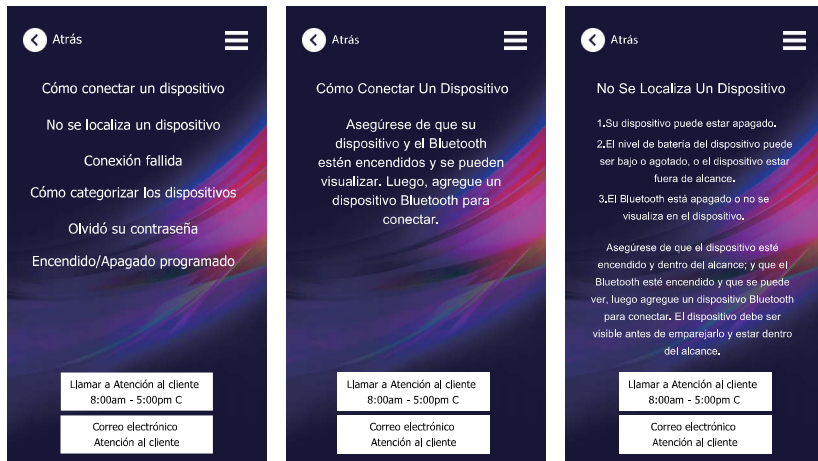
Atrás

Cómo conectar un dispositivo

No se localiza un dispositivo

Conexión fallida

Cómo categorizar los dispositivos

Olvidó su contraseña

Encendido/Apagado programado

Llamar a Atención al cliente
8:00am - 5:00pm C

Correo electrónico
Atención al cliente

Atrás

Cómo Conectar Un Dispositivo

Asegúrese de que su dispositivo y el Bluetooth estén encendidos y se pueden visualizar. Luego, agregue un dispositivo Bluetooth para conectar.

Llamar a Atención al cliente
8:00am - 5:00pm C

Correo electrónico
Atención al cliente

Atrás

No Se Localiza Un Dispositivo

1.Su dispositivo puede estar apagado.

2.El nivel de batería del dispositivo puede ser bajo o agotado, o el dispositivo estar fuera de alcance.

3.El Bluetooth está apagado o no se visualiza en el dispositivo.

Asegúrese de que el dispositivo esté encendido y dentro del alcance; y que el Bluetooth esté encendido y que se puede ver, luego agregue un dispositivo Bluetooth para conectar. El dispositivo debe ser visible antes de emparejarlo y estar dentro del alcance.

Llamar a Atención al cliente
8:00am - 5:00pm C

Correo electrónico
Atención al cliente